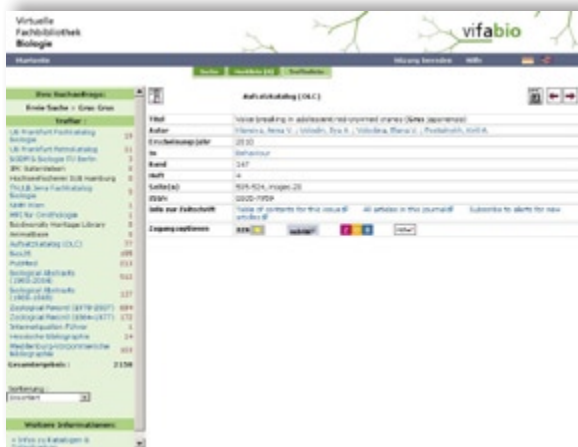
Virtuelle
Fachbibliothek
Biologie

vifabio

Startseite

Sitzung beenden Hilfe

Suche Merkliste (0) Treffer

Ihre Suchanfrage:
Erste Suche > Grus Grus

Treffer:
UB Frankfurt Fachkatalog Biologie 19
UB Frankfurt Formalkatalog 11
SUDPB Biologie ITI Berlin 3
IRK Datenbanken 1
Hochschulschriften SUB Hamburg 8
ThULB Jena Fachkatalog Biologie 5
Leabi scum 1
ANC für Ornithologie 1
Biodiversity Heritage Library 8
AnimalBase 1
Aufsatzkatalog (OLC) 37
BioLIS 188
PubMed 013
Biological Abstracts (1969-2004) 512
Biological Abstracts (1926-1969) 127
Zoological Record (1978-2007) 684
Zoological Record (1864-1977) 172
Internetquellen-Führer 1
Hessische Bibliographie 14
Niedersächsische Bibliographie 103
Gesamtergebnis: 2158

Sortierung:
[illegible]

Weitere Informationen:
» Infos zu Katalogen & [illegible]

Aufsatzkatalog (OLC)

| Titel | Voice breaking in adolescent red-crowned cranes (Grus japonensis) |
|---|---|
| Autor | Klenova, Anna V. ; Volodin, Ilya A. ; Volodina, Elena V. ; Postelnykh, Kirill A. |
| Erscheinungsjahr | 2010 |
| in | Behaviour |
| Band | 147 |
| Heft | 4 |
| Seite(n) | 505-524, images 20 |
| ISSN | 0005-7959 |
| Info zur Zeitschrift | Table of contents for this issue / All articles in this journal / Subscribe to alerts for new articles |
| Zugangsoptionen | EZB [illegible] subito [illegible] |